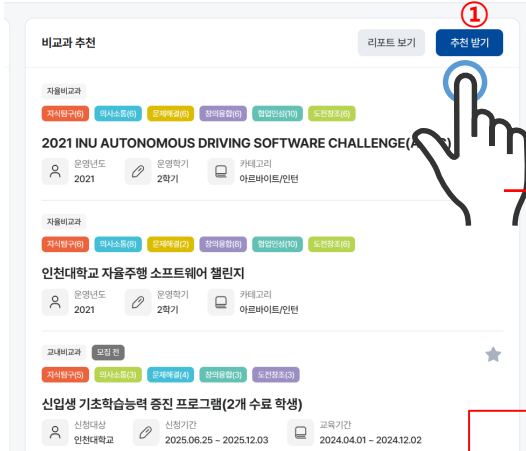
①

비교과 추천

리포트 보기

추천 받기

자율비교과

지식탐구(6) 의사소통(6) 문제해결(6) 창의융합(6) 협업인성(10) 도전정신(6)

2021 INU AUTONOMOUS DRIVING SOFTWARE CHALLENGE(A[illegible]

운영년도
2021

운영학기
2학기

카테고리
아르바이트/인턴

자율비교과

지식탐구(6) 의사소통(6) 문제해결(2) 창의융합(8) 협업인성(10) 도전정신(6)

인천대학교 자율주행 소프트웨어 챌린지

운영년도
2021

운영학기
2학기

카테고리
아르바이트/인턴

교내비교과 모집 전

지식탐구(5) 의사소통(3) 문제해결(4) 창의융합(3) 도전정신(3)

신입생 기초학습능력 증진 프로그램(2개 수료 학생)

신청대상
인천대학교

신청기간
2025.06.25 ~ 2025.12.03

교육기간
2024.04.01 ~ 2024.12.02